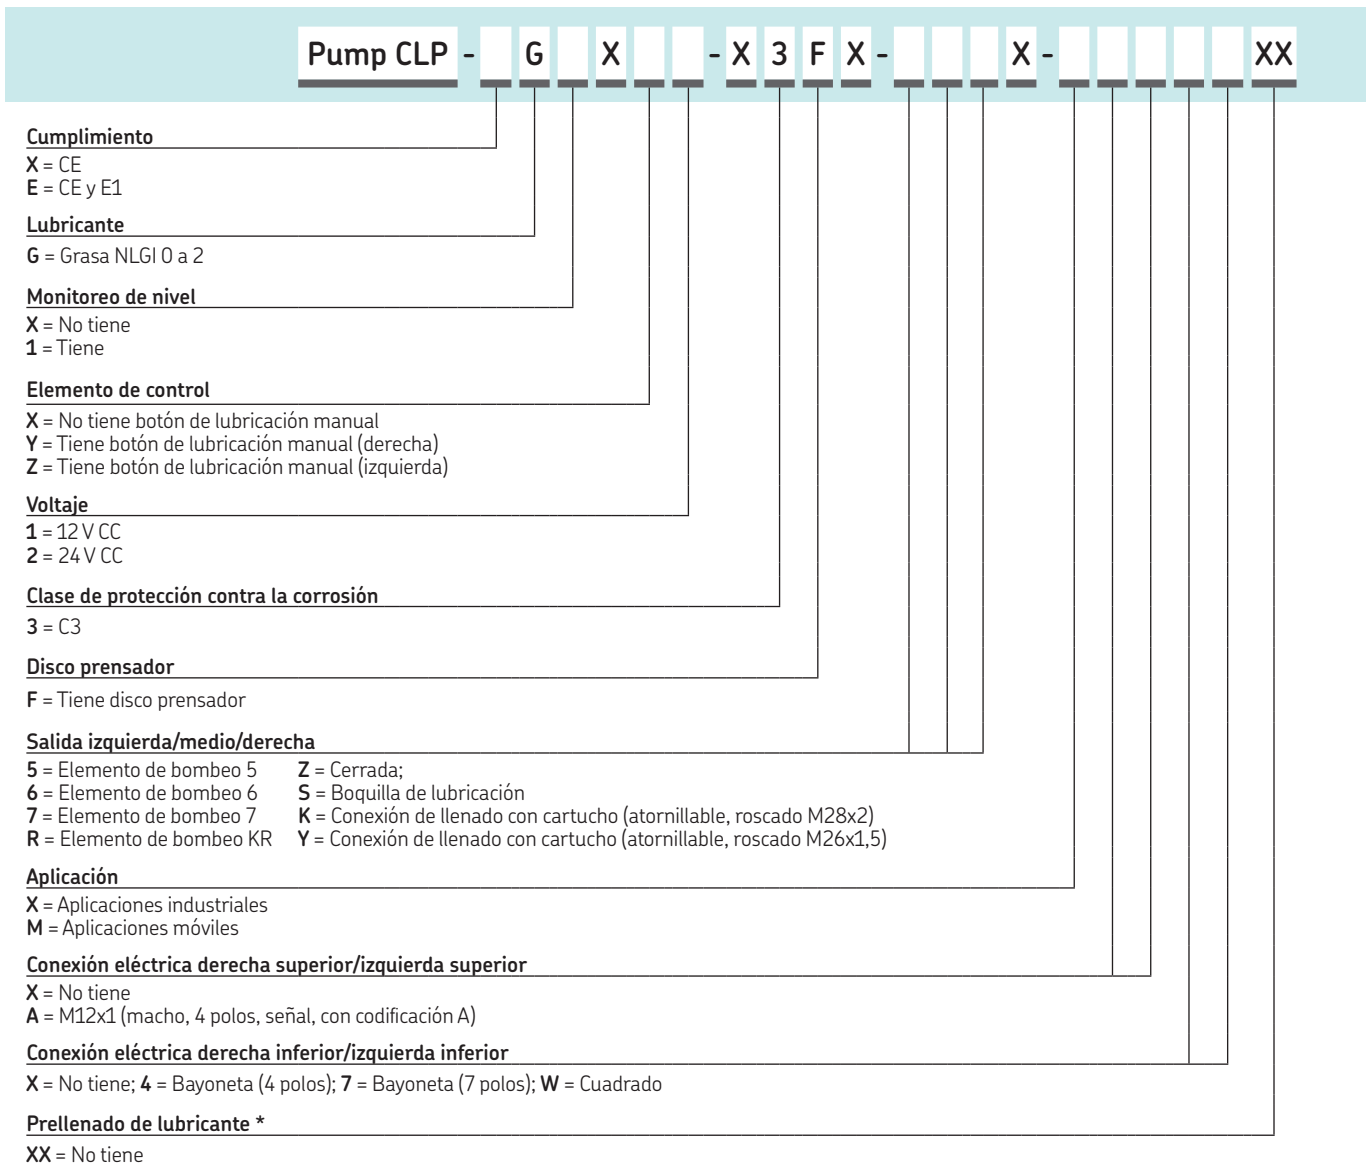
Pump CLP - G X - X 3 F X - X - XX

Cumplimiento
X = CE
E = CE y E1

Lubricante
G = Grasa NLGI 0 a 2

Monitoreo de nivel
X = No tiene
1 = Tiene

Elemento de control
X = No tiene botón de lubricación manual
Y = Tiene botón de lubricación manual (derecha)
Z = Tiene botón de lubricación manual (izquierda)

Voltaje
1 = 12 V CC
2 = 24 V CC

Clase de protección contra la corrosión
3 = C3

Disco prensador
F = Tiene disco prensador

Salida izquierda/medio/derecha
5 = Elemento de bombeo 5
6 = Elemento de bombeo 6
7 = Elemento de bombeo 7
R = Elemento de bombeo KR
Z = Cerrada;
S = Boquilla de lubricación
K = Conexión de llenado con cartucho (atornillable, roscado M28x2)
Y = Conexión de llenado con cartucho (atornillable, roscado M26x1,5)

Aplicación
X = Aplicaciones industriales
M = Aplicaciones móviles

Conexión eléctrica derecha superior/izquierda superior
X = No tiene
A = M12x1 (macho, 4 polos, señal, con codificación A)

Conexión eléctrica derecha inferior/izquierda inferior
X = No tiene; 4 = Bayoneta (4 polos); 7 = Bayoneta (7 polos); W = Cuadrado

Prellenado de lubricante *
XX = No tiene